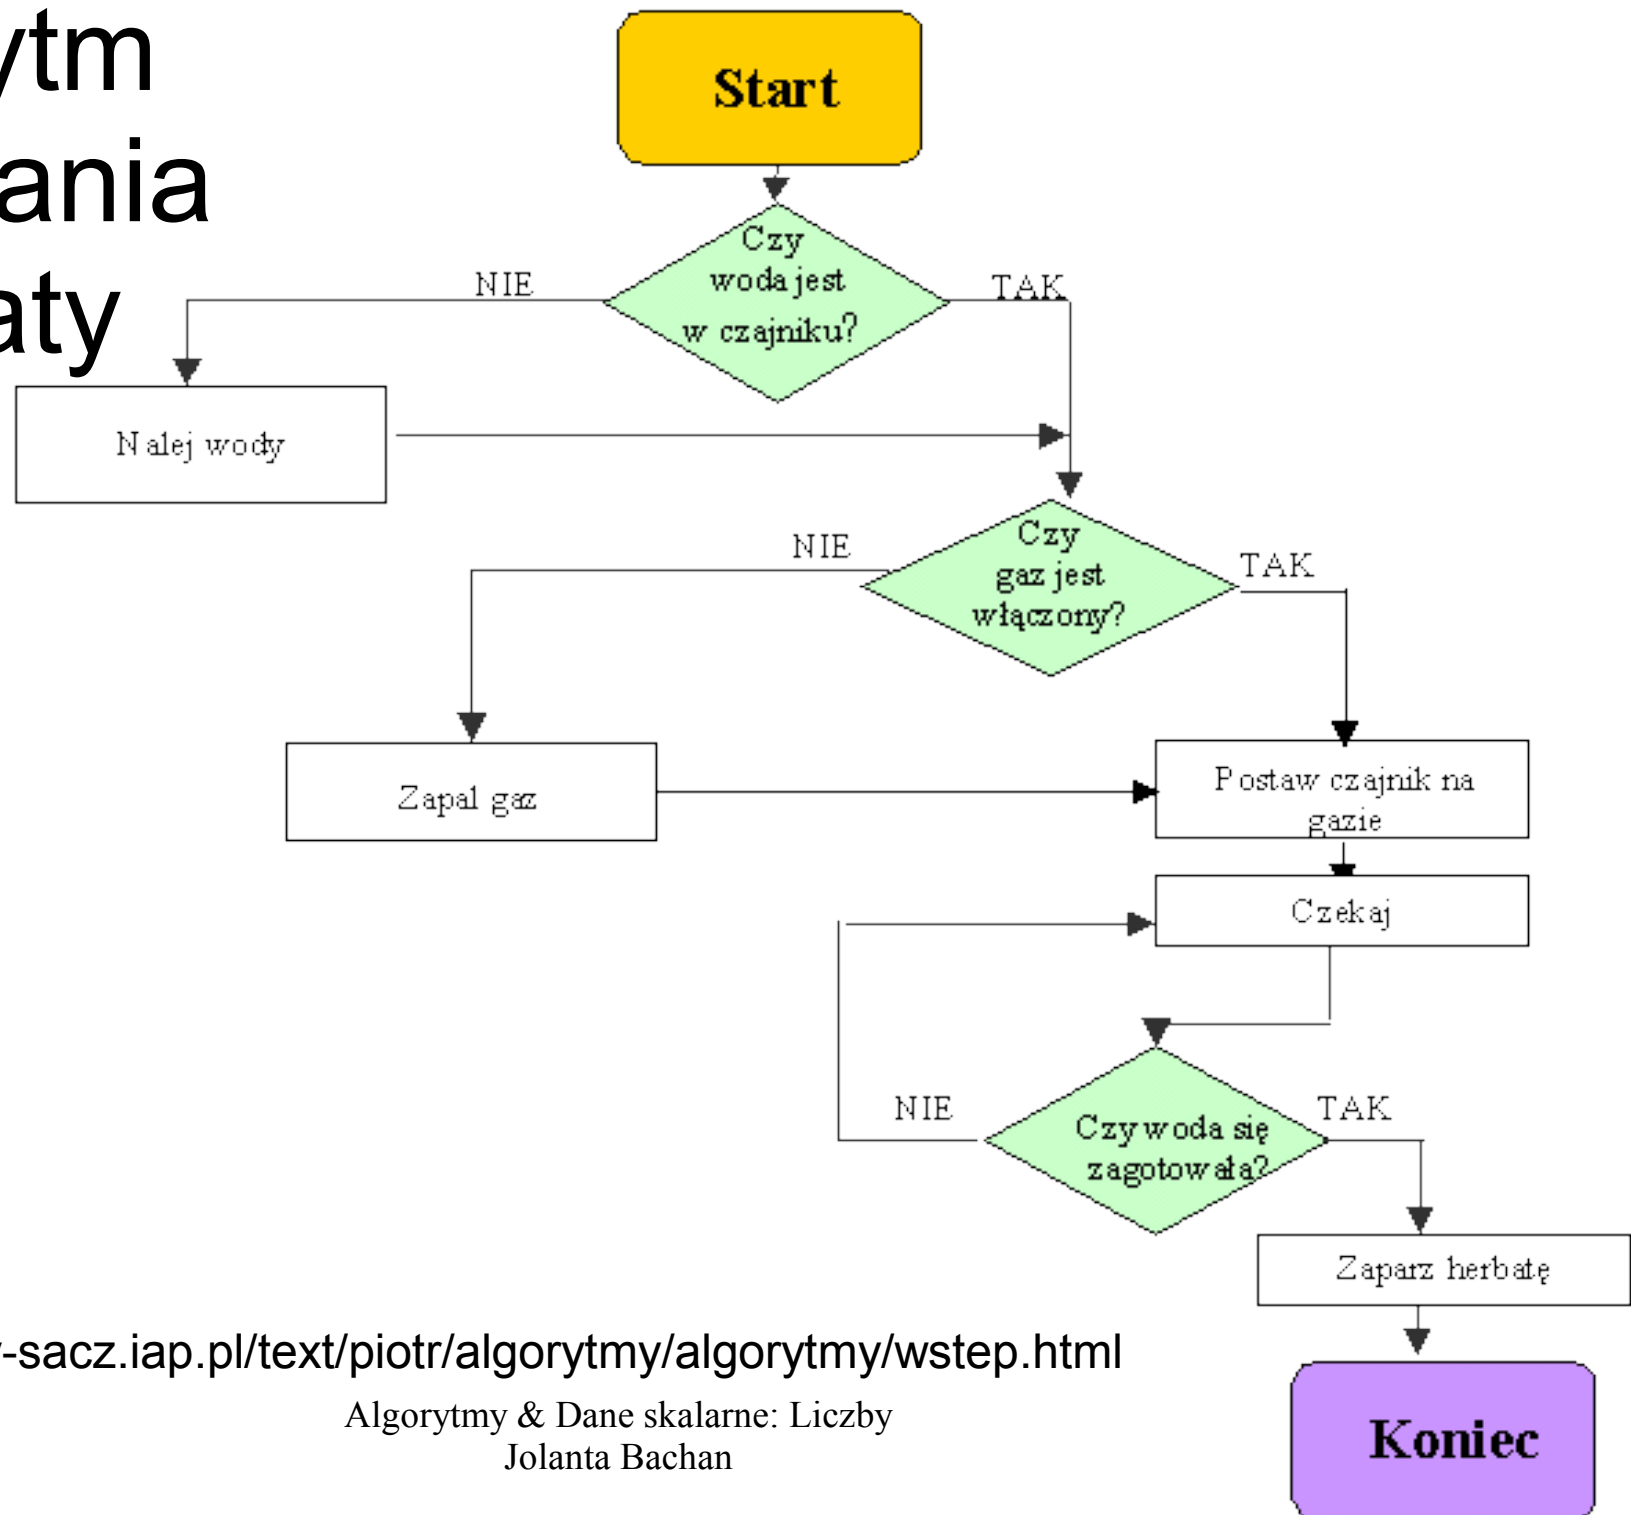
ytm
ania
aty

Start

Czy woda jest w czajniku?

NIE

TAK

Nalej wody

Czy gaz jest włączony?

NIE

TAK

Zapal gaz

Postaw czajnik na gazie

Czekaj

NIE

Czy woda się zagotowała?

TAK

Zaparz herbatę

-sacz.iap.pl/text/piotr/algorytmy/algorytmy/wstep.html

Koniec

Algorytmy & Dane skalarne: Liczby
Jolanta Bachan